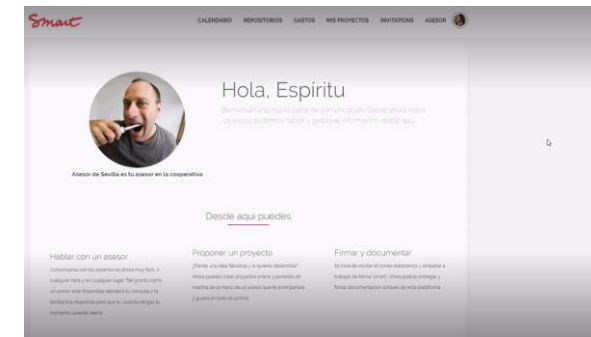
Smart

CALENDARIO REPOSITORIOS GASTOS MIS PROYECTOS INVITATIONS ASESOR

Hola, Espiritu

Bienvenido a tu nuevo canal de comunicación. Desde ahora todos los socios podemos hablar y gestionar información desde aquí.

Asesor de Sevilla es tu asesor en la cooperativa

Desde aqui puedes

Hablar con un asesor

Comunicarte con los expertos es ahora muy fácil. A cualquier hora y en cualquier lugar. Tan pronto como un asesor esté disponible atenderá tu consulta y te facilitará la respuesta para que tu, cuando tengas tu momento, puedas leerla.

Proponer un proyecto

¿Tienes una idea fabulosa y la quieres desarrollar? Ahora puedes crear proyectos online y ponerlos en marcha de la mano de un asesor que te acompañará y guiará en todo el camino.

Firmar y documentar

Es hora de olvidar el correo electrónico y empezar a trabajar de forma 'Smart'. Ahora podrás entregar y firmar documentación a través de esta plataforma.